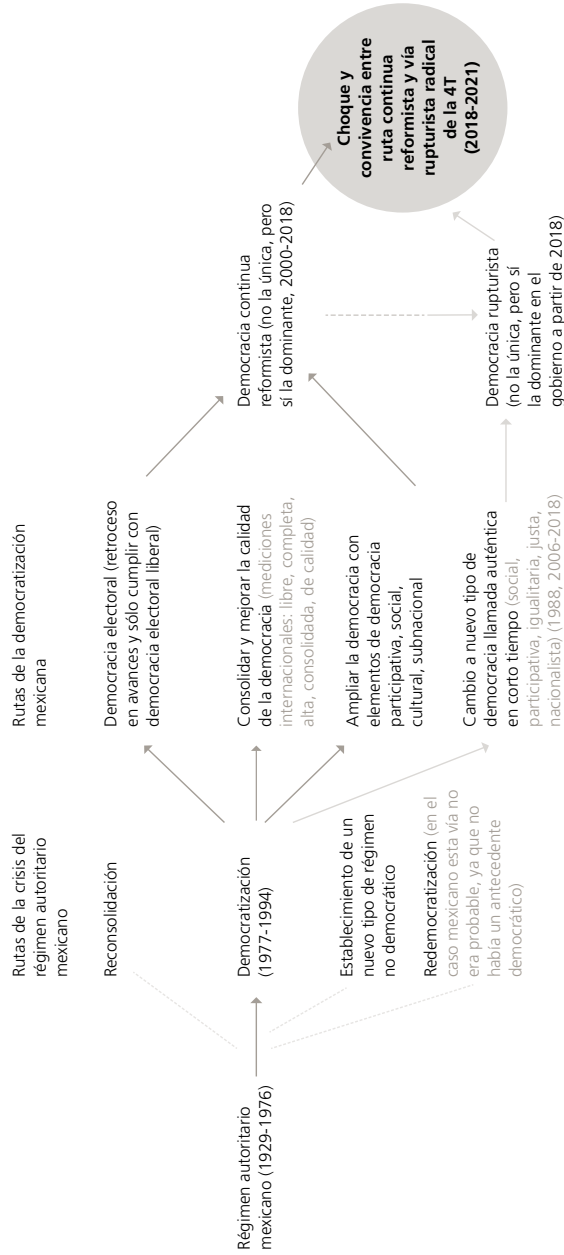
Régimen autoritario mexicano (1929-1976)

Rutas de la crisis del régimen autoritario mexicano

Reconsolidación

Democratización (1977-1994)

Establecimiento de un nuevo tipo de régimen no democrático

Redemocratización (en el caso mexicano esta vía no era probable, ya que no había un antecedente democrático)

Rutas de la democratización mexicana

Democracia electoral (retroceso en avances y sólo cumplir con democracia electoral liberal)

Consolidar y mejorar la calidad de la democracia (mediciones internacionales: libre, completa, alta, consolidada, de calidad)

Ampliar la democracia con elementos de democracia participativa, social, cultural, subnacional

Cambio a nuevo tipo de democracia llamada auténtica en corto tiempo (social, participativa, igualitaria, justa, nacionalista) (1988, 2006-2018)

Democracia continua reformista (no la única, pero sí la dominante, 2000-2018)

Democracia rupturista (no la única, pero sí la dominante en el gobierno a partir de 2018)

Choque y convivencia entre ruta continua reformista y vía rupturista radical de la 4T (2018-2021)